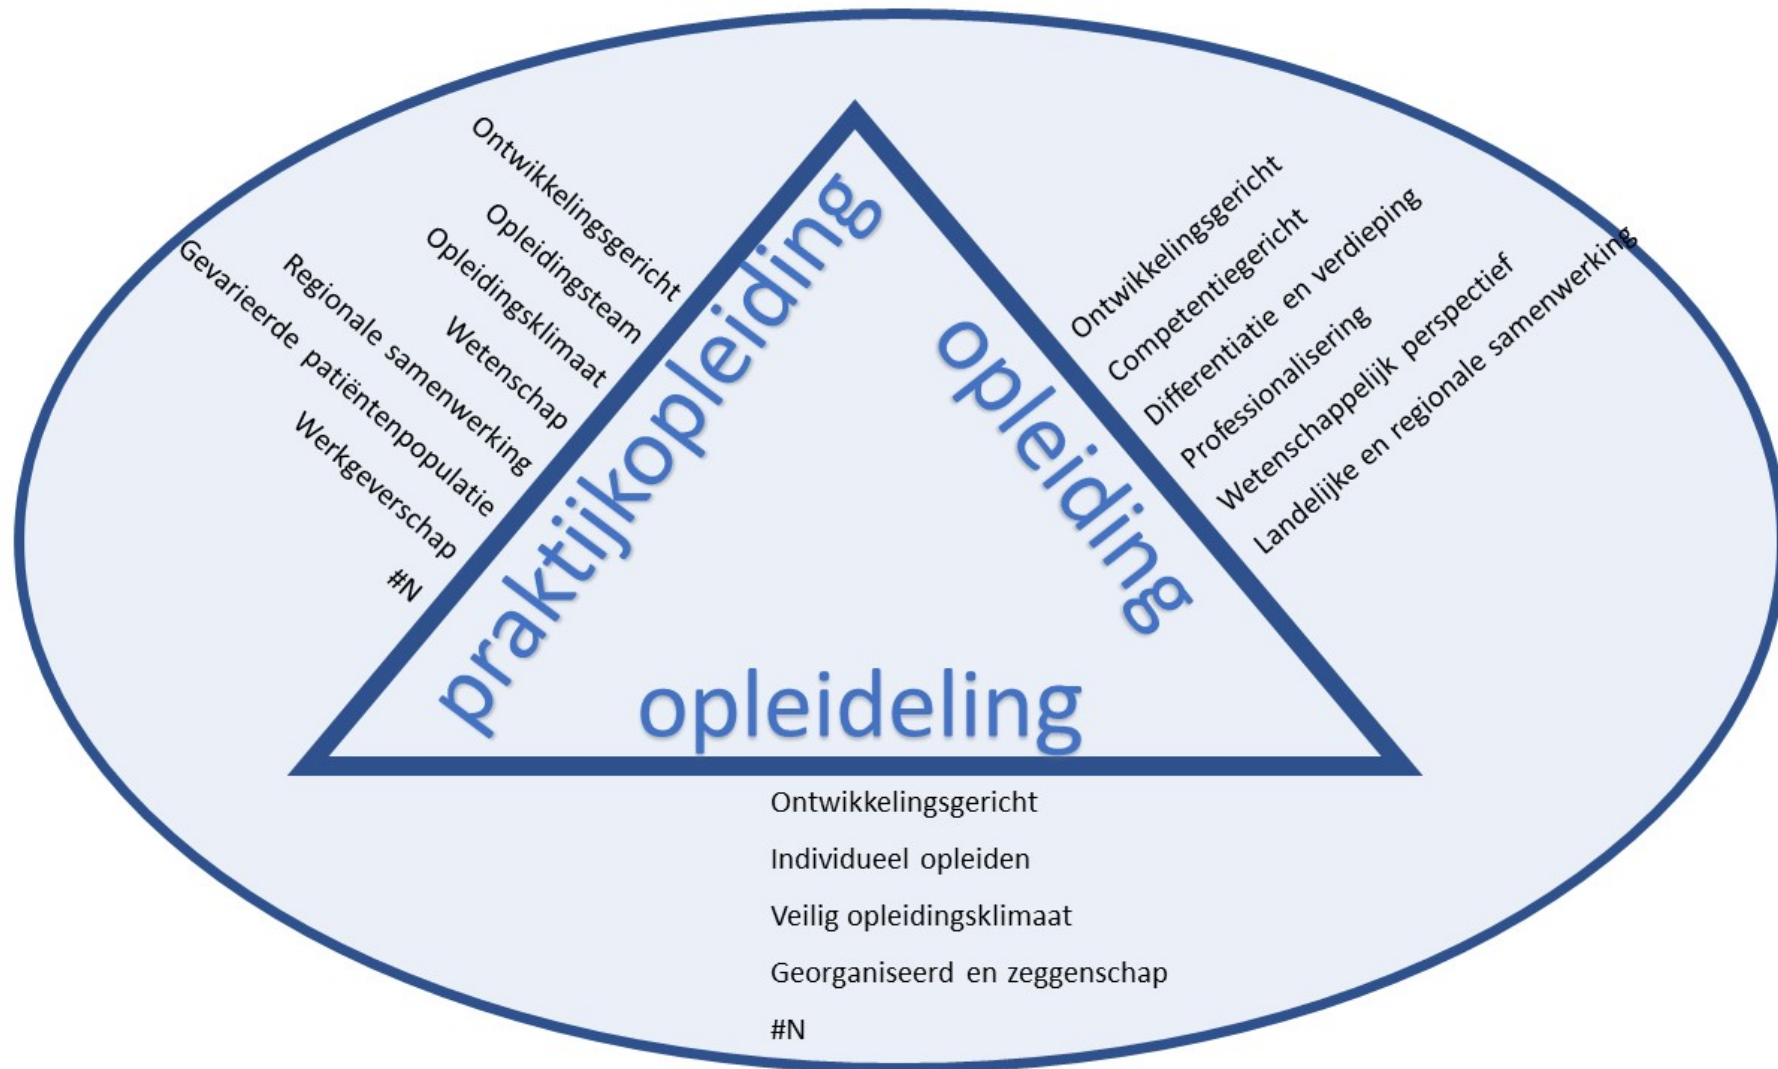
Ontwikkelingsgericht
Opleidingsteam
Opleidingsklimaat
Wetenschap
Regionale samenwerking
Gevarieerde patiëntenpopulatie
Werkgeverschap
#N

praktijkopleiding

opleiding

Ontwikkelingsgericht
Competentiegericht
Differentiatie en verdieping
Professionalisering
Wetenschappelijk perspectief
Landelijke en regionale samenwerking

opleideling

Ontwikkelingsgericht
Individueel opleiden
Veilig opleidingsklimaat
Georganiseerd en zeggenschap
#N